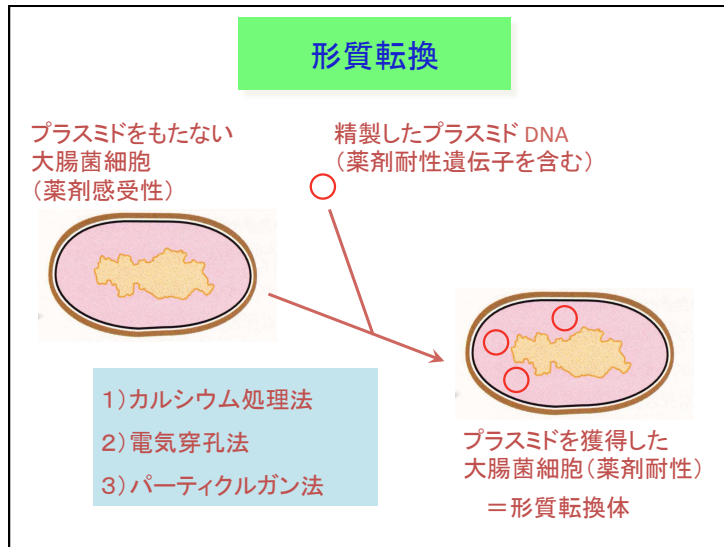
形質転換

プラスミドをもたない
大腸菌細胞
（薬剤感受性）

精製したプラスミド DNA
（薬剤耐性遺伝子を含む）

1）カルシウム処理法
2）電気穿孔法
3）パーティクルガン法

プラスミドを獲得した
大腸菌細胞（薬剤耐性）
＝形質転換体